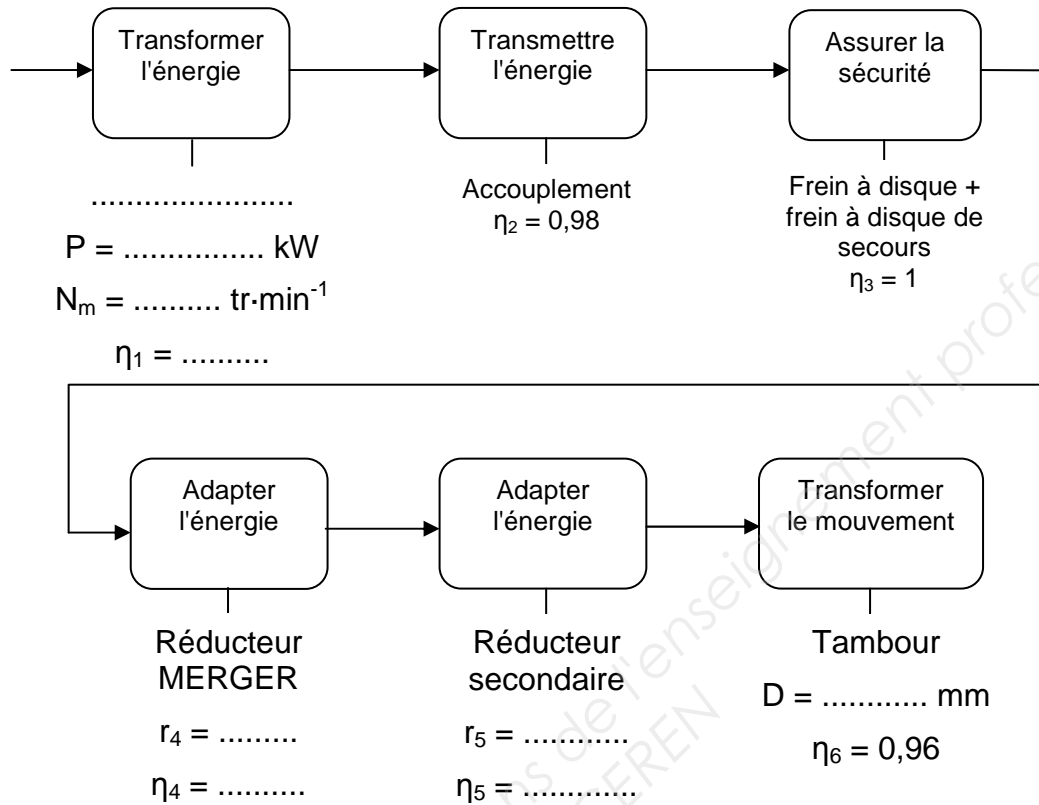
Transformer l'énergie

.......................
P = ................ kW
$N_m$ = .......... tr·min$^{-1}$
$\eta_1$ = ..........

Transmettre l'énergie

Accouplement
$\eta_2 = 0,98$

Assurer la sécurité

Frein à disque + frein à disque de secours
$\eta_3 = 1$

Adapter l'énergie

Réducteur MERGER
$r_4$ = .........
$\eta_4$ = ..........

Adapter l'énergie

Réducteur secondaire
$r_5$ = ............
$\eta_5$ = ............

Transformer le mouvement

Tambour
D = ........... mm
$\eta_6 = 0,96$

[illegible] de l'enseignement professionnel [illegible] EREN